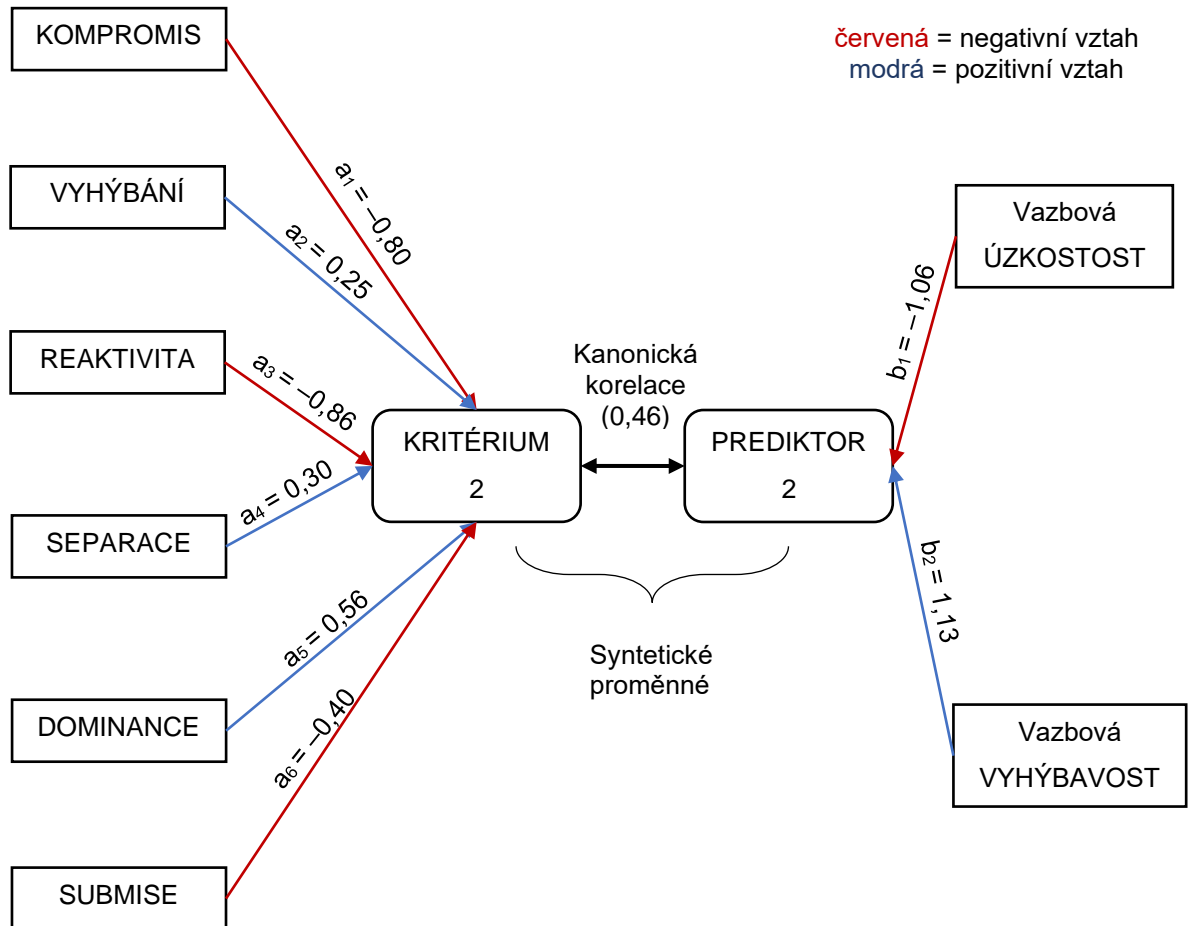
červená = negativní vztah
modrá = pozitivní vztah

KOMPROMIS

VYHÝBÁNÍ

REAKTIVITA

SEPARACE

DOMINANCE

SUBMISE

$a_1 = -0,80$

$a_2 = 0,25$

$a_3 = -0,86$

$a_4 = 0,30$

$a_5 = 0,56$

$a_6 = -0,40$

Kanonická korelace (0,46)

KRITÉRIUM 2

PREDIKTOR 2

Syntetické proměnné

Vazbová ÚZKOSTOST

Vazbová VYHÝBAVOST

$b_1 = -1,06$

$b_2 = 1,13$